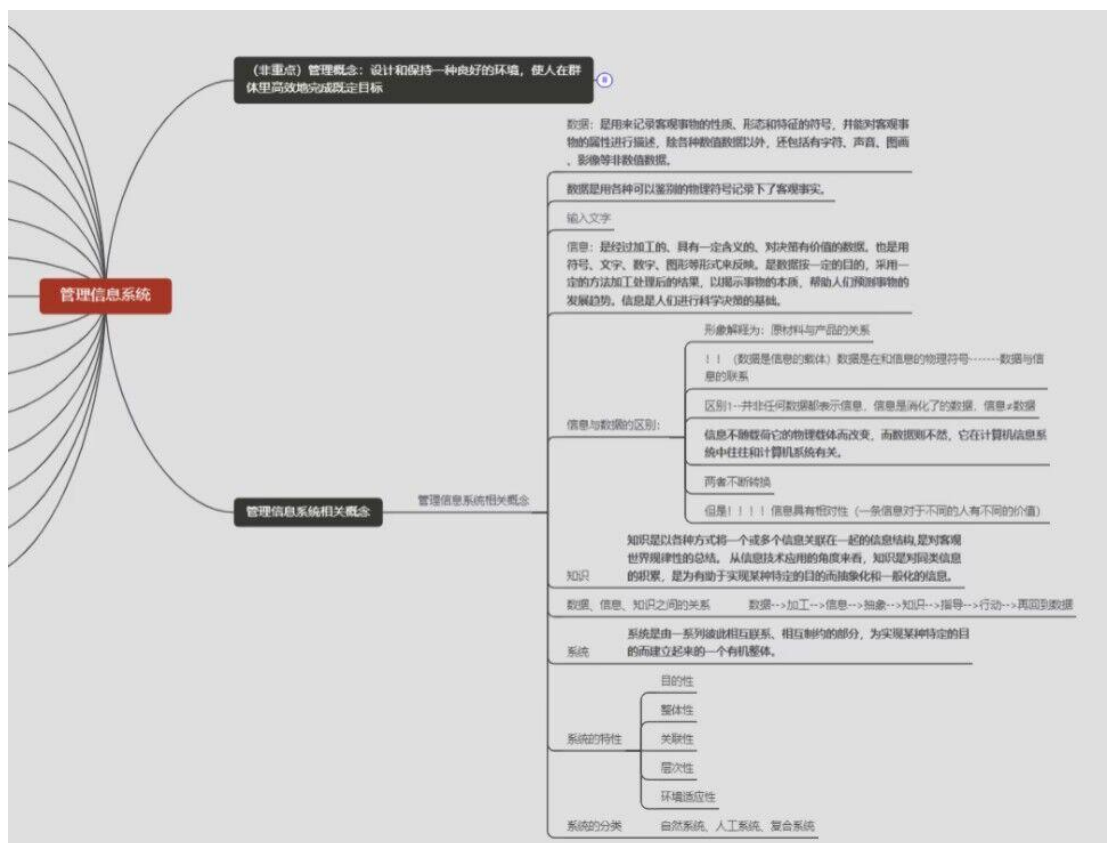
管理信息系统

（非重点）管理概念：设计和保持一种良好的环境，使人在群体里高效地完成既定目标

管理信息系统相关概念

管理信息系统相关概念

数据：是用来记录客观事物的性质、形态和特征的符号，并能对客观事物的属性进行描述，除各种数值数据以外，还包括有字符、声音、图画、影像等非数值数据。

数据是用各种可以鉴别的物理符号记录下了客观事实。

输入文字

信息：是经过加工的、具有一定含义的、对决策有价值的数据。也是用符号、文字、数字、图形等形式来反映。是数据按一定的目的，采用一定的方法加工处理后的结果，以揭示事物的本质，帮助人们预测事物的发展趋势。信息是人们进行科学决策的基础。

信息与数据的区别：

形象解释为：原材料与产品的关系

！！（数据是信息的载体）数据是在和信息的物理符号-------数据与信息的联系

区别1--并非任何数据都表示信息，信息是消化了的数据，信息≠数据

信息不随载荷它的物理载体而改变，而数据则不然，它在计算机信息系统中往往和计算机系统有关。

两者不断转换

但是！！！！信息具有相对性（一条信息对于不同的人有不同的价值）

知识

知识是以各种方式将一个或多个信息关联在一起的信息结构,是对客观世界规律性的总结。从信息技术应用的角度来看，知识是对同类信息的积累，是为有助于实现某种特定的目的而抽象化和一般化的信息。

数据、信息、知识之间的关系　数据-->加工-->信息-->抽象-->知识-->指导-->行动-->再回到数据

系统

系统是由一系列彼此相互联系、相互制约的部分，为实现某种特定的目的而建立起来的一个有机整体。

系统的特性

目的性

整体性

关联性

层次性

环境适应性

系统的分类　自然系统、人工系统、复合系统